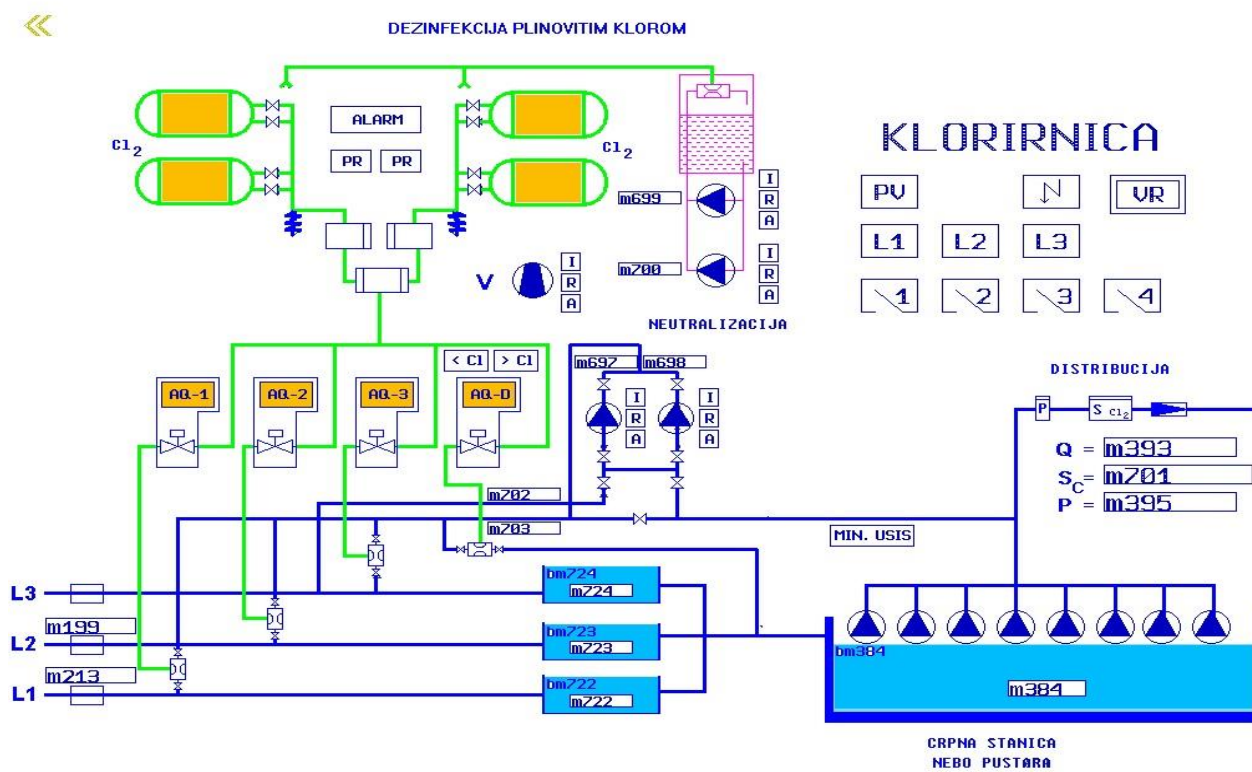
«

DEZINFEKCIJA PLINOVITIM KLOROM

ALARM

PR PR

$Cl_2$

$Cl_2$

KLORIRNICA

PV

VR

L1 L2 L3

1 2 3 4

m699

I R A

m700

I R A

V

I R A

NEUTRALIZACIJA

< Cl > Cl

AQ-1 AQ-2 AQ-3 AQ-D

m697 m698

I R A

I R A

DISTRIBUCIJA

P

S $Cl_2$

Q = m393

$S_C$= m701

P = m395

m702

m703

MIN. USIS

L3

bm724
m724

L2

m199

bm723
m723

m213

L1

bm722
m722

bm384

m384

CRPNA STANICA
NEBO PUSTARA